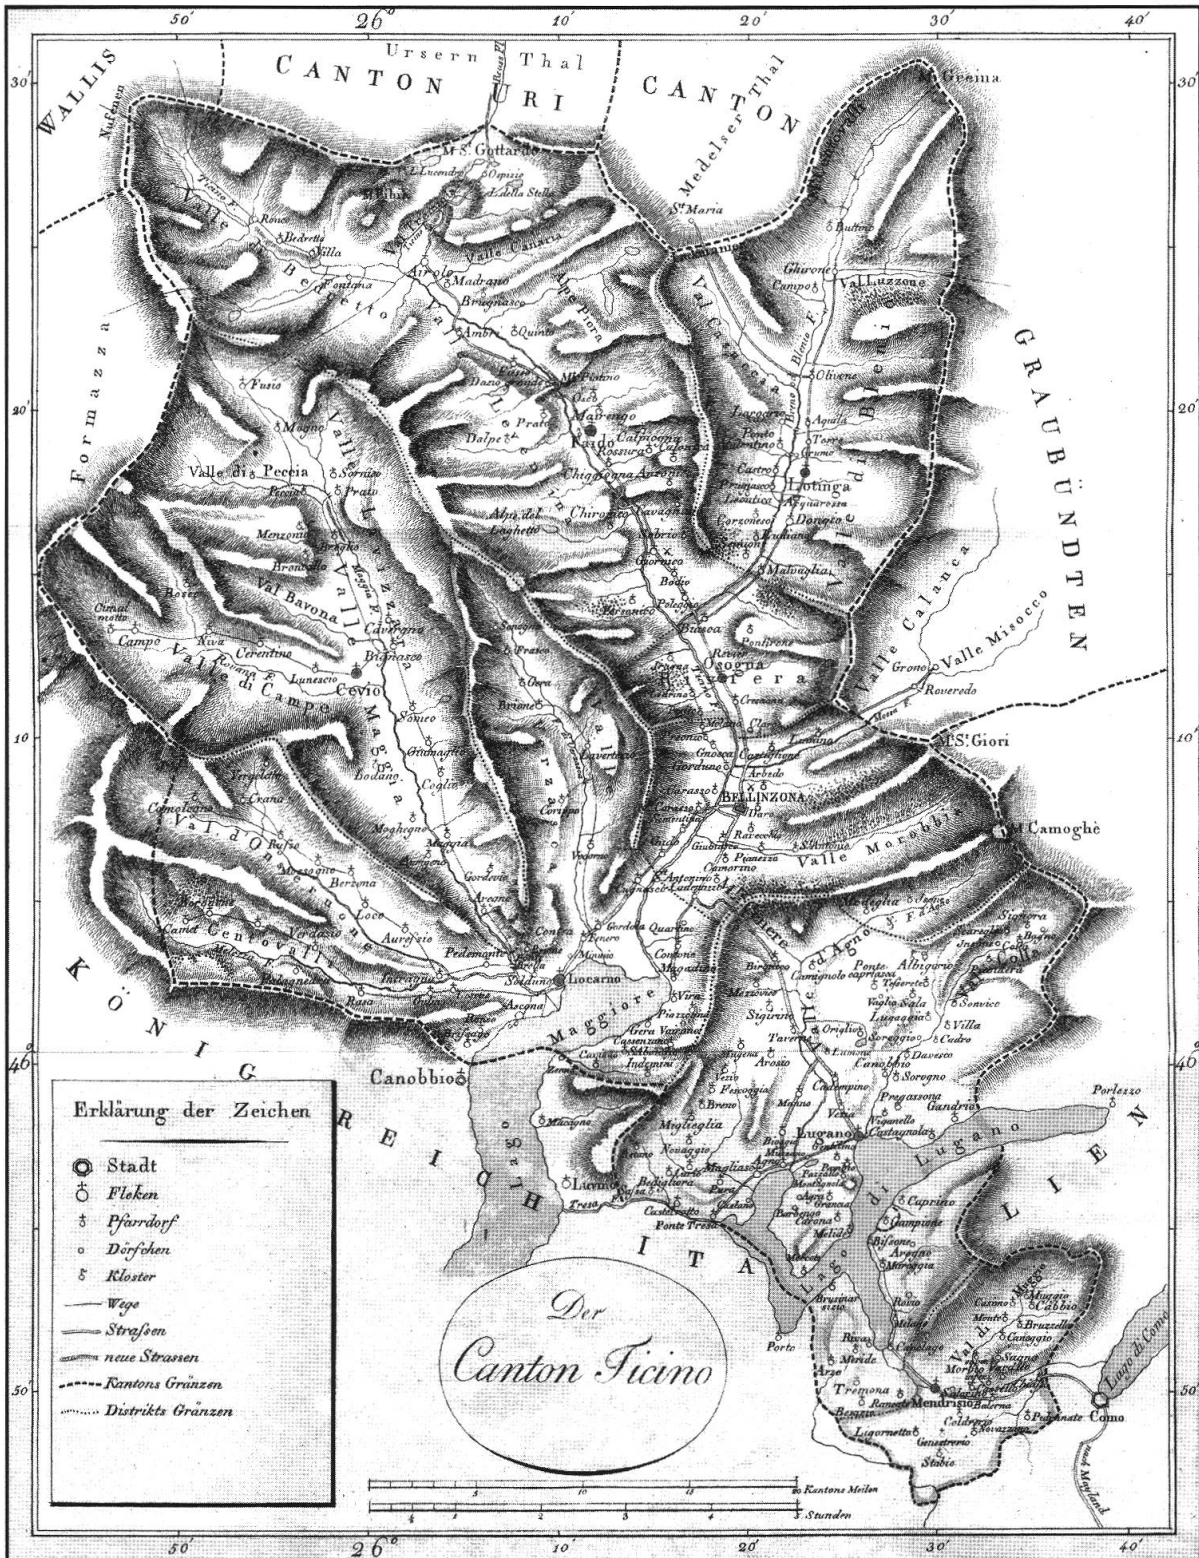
50′ 26° 10′ 20′ 30′ 40′

30′ 20′ 10′ 46° 50′

WALLIS

CANTON URI CANTON

Ursern Thal

Medelser Thal

M.t S. Gottardo

Formazza

GRAUBÜNDTEN

Valle Calanca

Valle Misocco

KÖNIG REICH ITALIEN

Valle di Peccia

Val Bavona

Valle di Campo

Vall Maggia

Cevio

Faido

Osogna

BELLINZONA

Lotinga

Valle Morobbia

M.t Camoghè

M.t S. Giori

Locarno

Maggiore

Canobbio

Lugano

Lago di Lugano

Mendrisio

Como

Lago di Como

Porlezza

Centovalli

Airolo

Val Luzzone

Biasca

Roveredo

Grono

Erklärung der Zeichen

Stadt

Floken

Pfarrdorf

Dörfchen

Kloster

Wege

Strassen

neue Strassen

Kantons Gränzen

Distrikts Gränzen

Der Canton Ticino

5 10 15 20 Kantons Meilen

1 2 3 4 5 Stunden

50′ 26° 10′ 20′ 30′ 40′